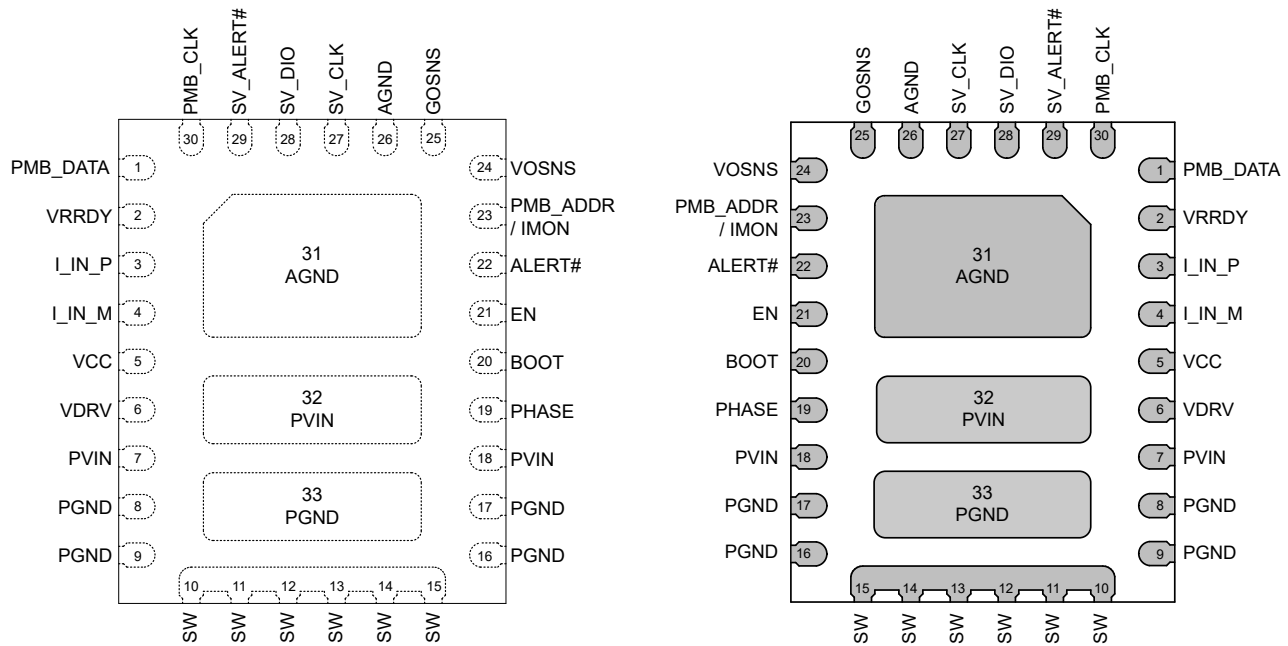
PMB_CLK 30
SV_ALERT# 29
SV_DIO 28
SV_CLK 27
AGND 26
GOSNS 25

PMB_DATA 1
VRRDY 2
I_IN_P 3
I_IN_M 4
VCC 5
VDRV 6
PVIN 7
PGND 8
PGND 9

24 VOSNS
23 PMB_ADDR / IMON
22 ALERT#
21 EN
20 BOOT
19 PHASE
18 PVIN
17 PGND
16 PGND

31 AGND
32 PVIN
33 PGND

10 SW
11 SW
12 SW
13 SW
14 SW
15 SW

GOSNS 25
AGND 26
SV_CLK 27
SV_DIO 28
SV_ALERT# 29
PMB_CLK 30

VOSNS 24
PMB_ADDR / IMON 23
ALERT# 22
EN 21
BOOT 20
PHASE 19
PVIN 18
PGND 17
PGND 16

1 PMB_DATA
2 VRRDY
3 I_IN_P
4 I_IN_M
5 VCC
6 VDRV
7 PVIN
8 PGND
9 PGND

31 AGND
32 PVIN
33 PGND

15 SW
14 SW
13 SW
12 SW
11 SW
10 SW